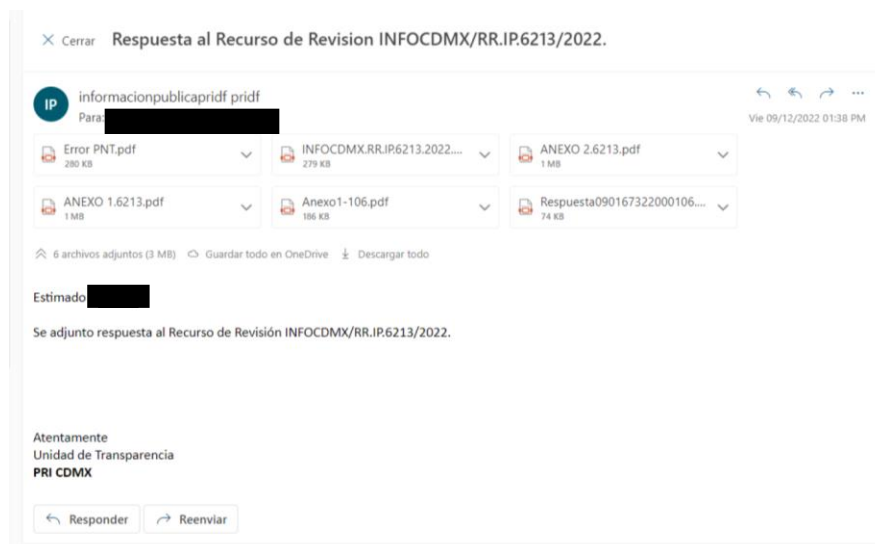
× Cerrar Respuesta al Recurso de Revision INFOCDMX/RR.IP.6213/2022.

IP informacionpublicapridf pridf
Para:

Vie 09/12/2022 01:38 PM

Error PNT.pdf
280 KB

INFOCDMX.RR.IP.6213.2022....
279 KB

ANEXO 2.6213.pdf
1 MB

ANEXO 1.6213.pdf
1 MB

Anexo1-106.pdf
186 KB

Respuesta090167322000106....
74 KB

6 archivos adjuntos (3 MB) Guardar todo en OneDrive Descargar todo

Estimado

Se adjunto respuesta al Recurso de Revisión INFOCDMX/RR.IP.6213/2022.

Atentamente
Unidad de Transparencia
PRI CDMX

Responder Reenviar